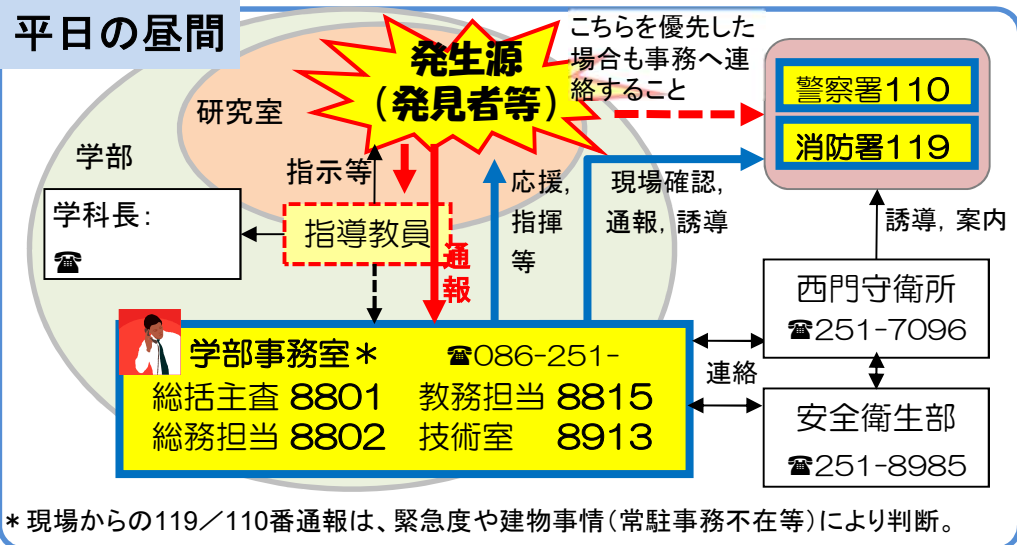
平日の昼間

発生源
（発見者等）

こちらを優先した場合も事務へ連絡すること

警察署110

消防署119

研究室

学部

指示等

学科長：
☎

指導教員

通報

応援，指揮等

現場確認，通報，誘導

誘導，案内

西門守衛所
☎251-7096

連絡

安全衛生部
☎251-8985

学部事務室＊　☎086-251-
総括主査 8801　教務担当 8815
総務担当 8802　技術室　8913

＊現場からの119／110番通報は、緊急度や建物事情（常駐事務不在等）により判断。